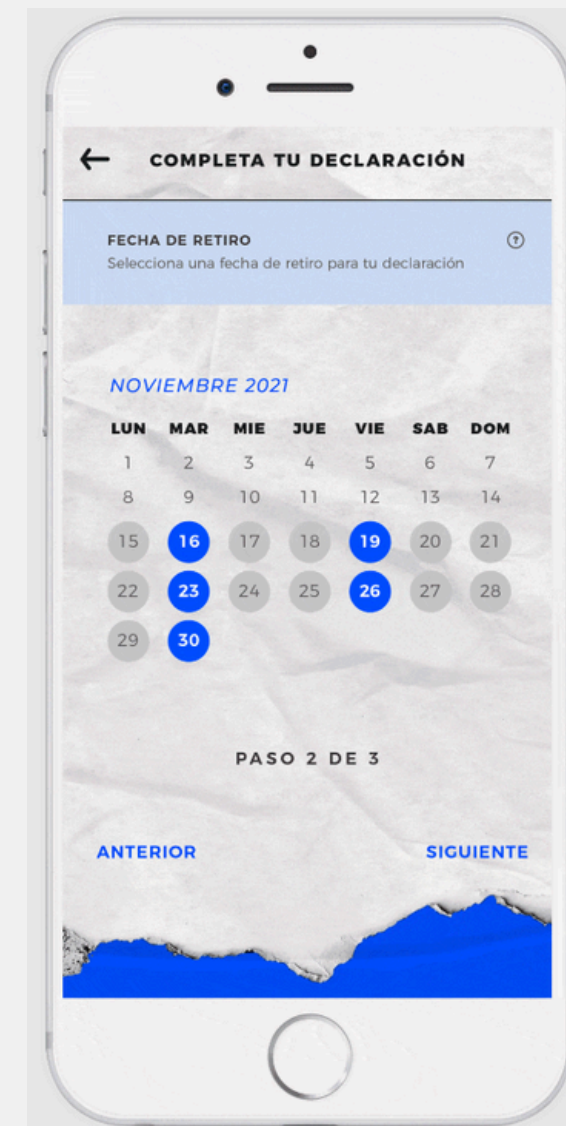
← COMPLETA TU DECLARACIÓN

FECHA DE RETIRO
Selecciona una fecha de retiro para tu declaración

NOVIEMBRE 2021

| LUN | MAR | MIE | JUE | VIE | SAB | DOM |
|---|---|---|---|---|---|---|
| 1 | 2 | 3 | 4 | 5 | 6 | 7 |
| 8 | 9 | 10 | 11 | 12 | 13 | 14 |
| 15 | 16 | 17 | 18 | 19 | 20 | 21 |
| 22 | 23 | 24 | 25 | 26 | 27 | 28 |
| 29 | 30 | | | | | |

PASO 2 DE 3

ANTERIOR

SIGUIENTE